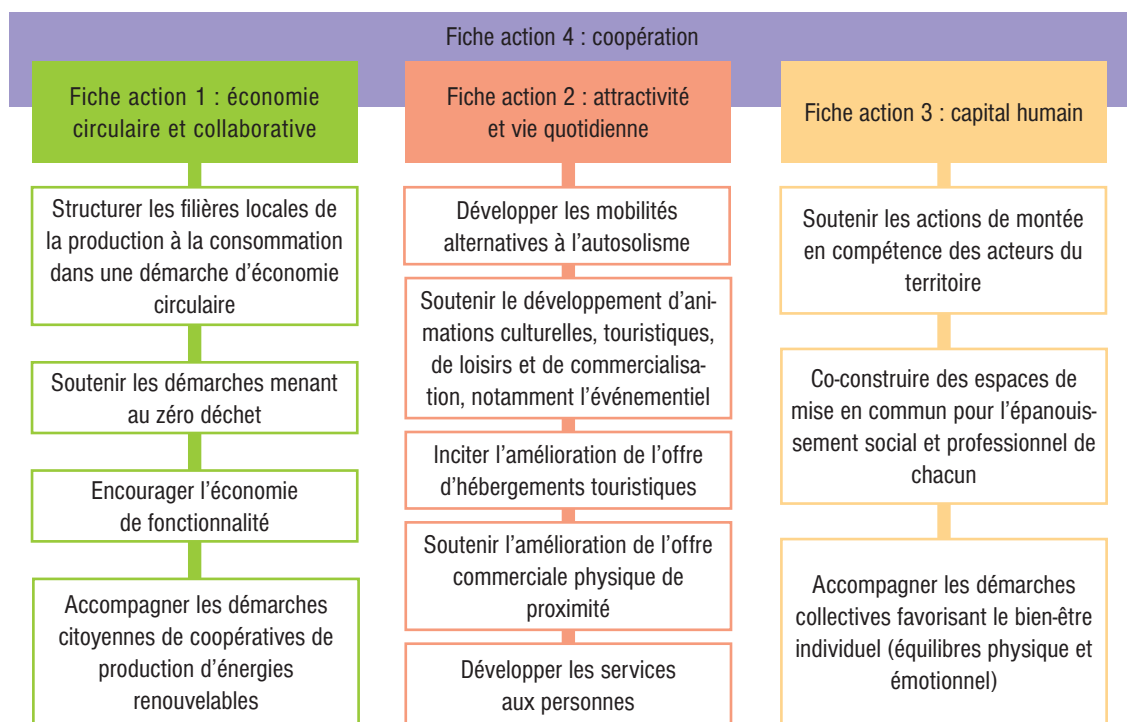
Fiche action 4 : coopération

Fiche action 1 : économie circulaire et collaborative

Structurer les filières locales de la production à la consommation dans une démarche d'économie circulaire

Soutenir les démarches menant au zéro déchet

Encourager l'économie de fonctionnalité

Accompagner les démarches citoyennes de coopératives de production d'énergies renouvelables

Fiche action 2 : attractivité et vie quotidienne

Développer les mobilités alternatives à l'autosolisme

Soutenir le développement d'animations culturelles, touristiques, de loisirs et de commercialisation, notamment l'événementiel

Inciter l'amélioration de l'offre d'hébergements touristiques

Soutenir l'amélioration de l'offre commerciale physique de proximité

Développer les services aux personnes

Fiche action 3 : capital humain

Soutenir les actions de montée en compétence des acteurs du territoire

Co-construire des espaces de mise en commun pour l'épanouissement social et professionnel de chacun

Accompagner les démarches collectives favorisant le bien-être individuel (équilibres physique et émotionnel)